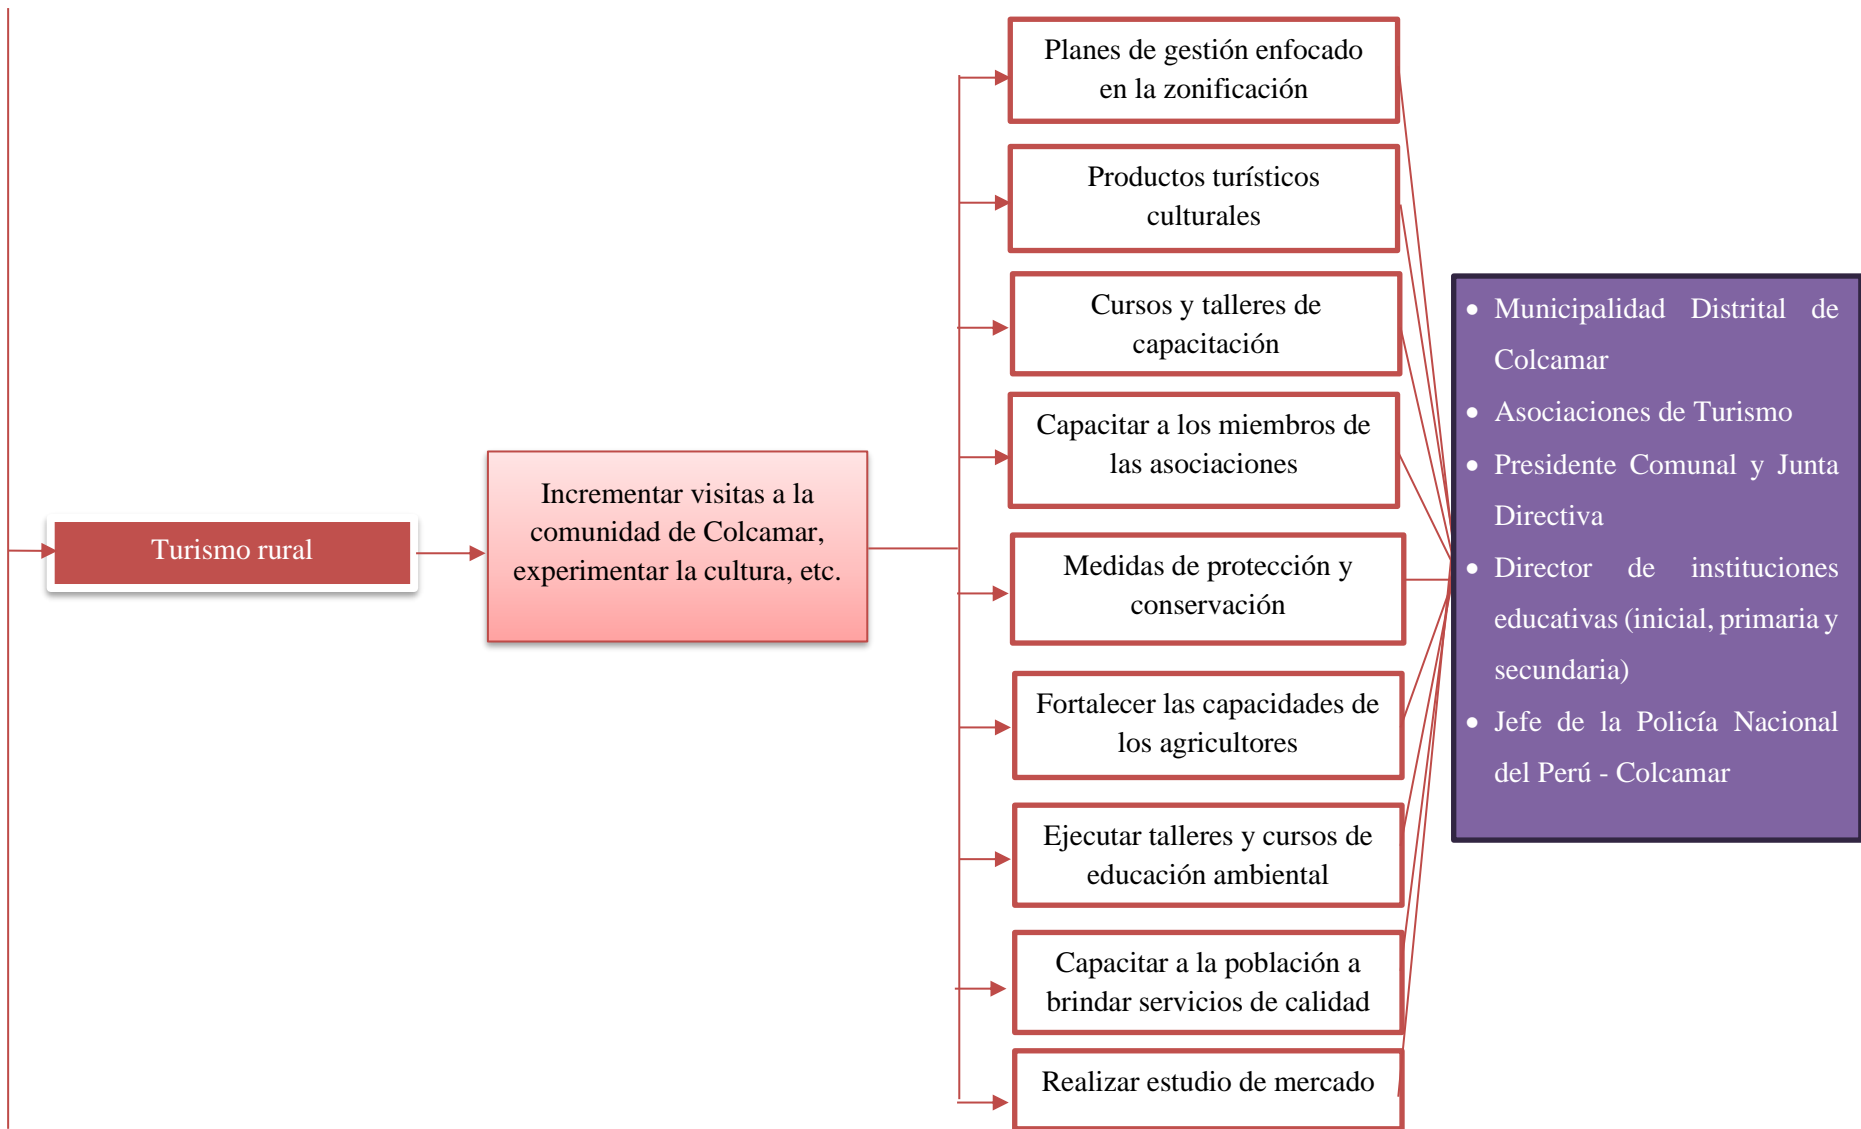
Turismo rural

Incrementar visitas a la comunidad de Colcamar, experimentar la cultura, etc.

Planes de gestión enfocado en la zonificación

Productos turísticos culturales

Cursos y talleres de capacitación

Capacitar a los miembros de las asociaciones

Medidas de protección y conservación

Fortalecer las capacidades de los agricultores

Ejecutar talleres y cursos de educación ambiental

Capacitar a la población a brindar servicios de calidad

Realizar estudio de mercado

- Municipalidad Distrital de Colcamar
- Asociaciones de Turismo
- Presidente Comunal y Junta Directiva
- Director de instituciones educativas (inicial, primaria y secundaria)
- Jefe de la Policía Nacional del Perú - Colcamar